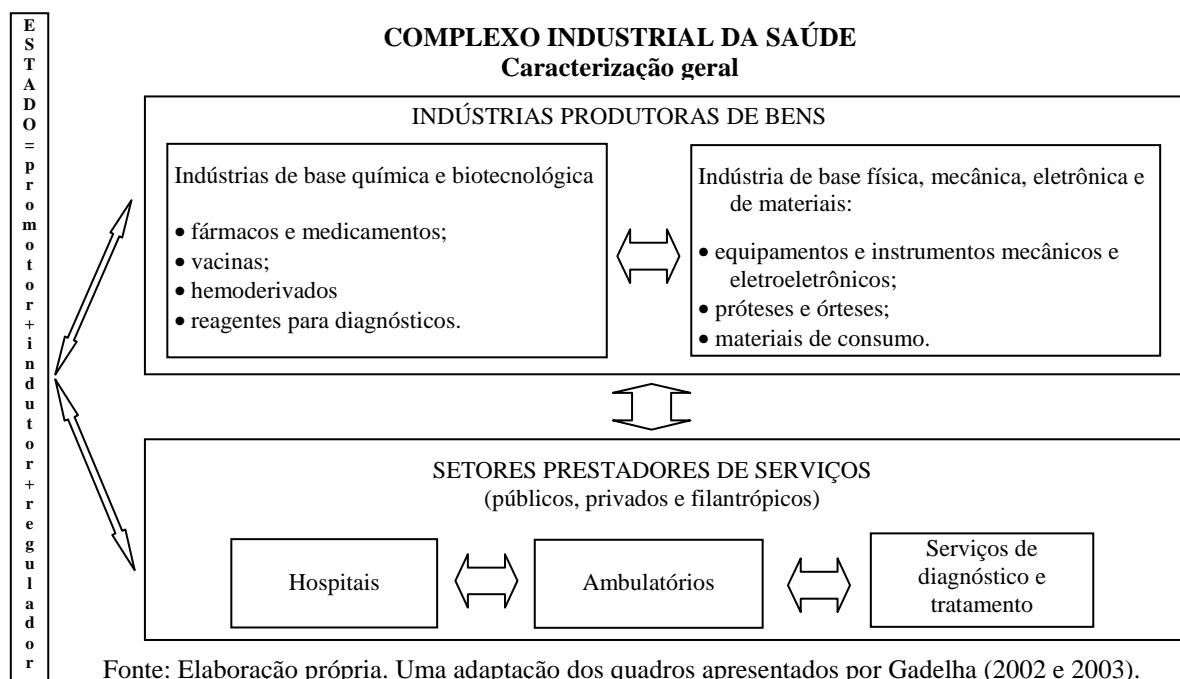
ESTADO = promotor + indutor + regulador

**COMPLEXO INDUSTRIAL DA SAÚDE**
**Caracterização geral**

INDÚSTRIAS PRODUTORAS DE BENS

Indústrias de base química e biotecnológica

• fármacos e medicamentos;
• vacinas;
• hemoderivados
• reagentes para diagnósticos.

Indústria de base física, mecânica, eletrônica e de materiais:

• equipamentos e instrumentos mecânicos e eletroeletrônicos;
• próteses e órteses;
• materiais de consumo.

SETORES PRESTADORES DE SERVIÇOS
(públicos, privados e filantrópicos)

Hospitais

Ambulatórios

Serviços de diagnóstico e tratamento

Fonte: Elaboração própria. Uma adaptação dos quadros apresentados por Gadelha (2002 e 2003).